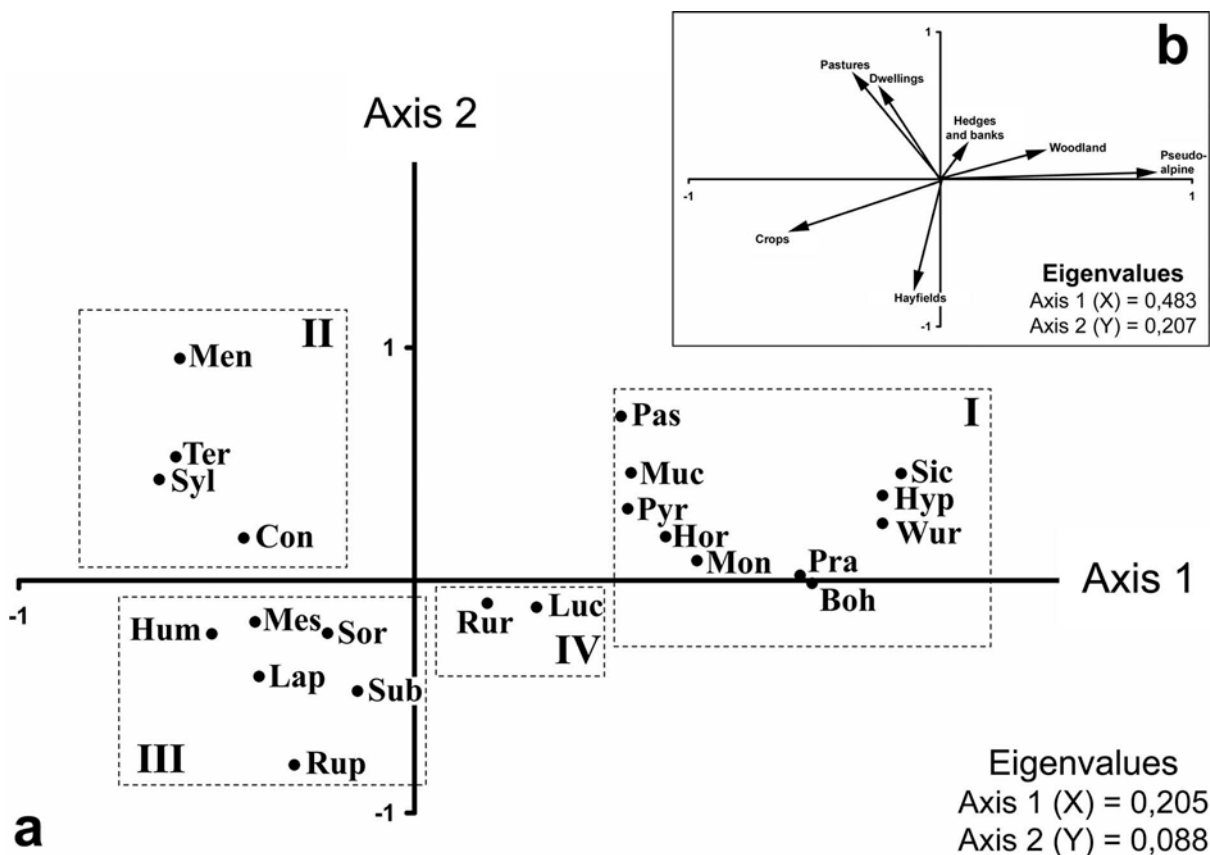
b

1

Pastures
Dwellings
Hedges and banks
Woodland
Pseudo-alpine

-1
1

Crops
Hayfields

-1

Eigenvalues
Axis 1 (X) = 0,483
Axis 2 (Y) = 0,207

Axis 2

1

II
Men
Ter
Syl
Con

I
Pas
Muc
Pyr
Hor
Mon
Sic
Hyp
Wur
Pra
Boh

Axis 1

-1

Hum
Mes
Sor
Lap
Sub
Rup
III

Rur
Luc
IV

-1

a

Eigenvalues
Axis 1 (X) = 0,205
Axis 2 (Y) = 0,088